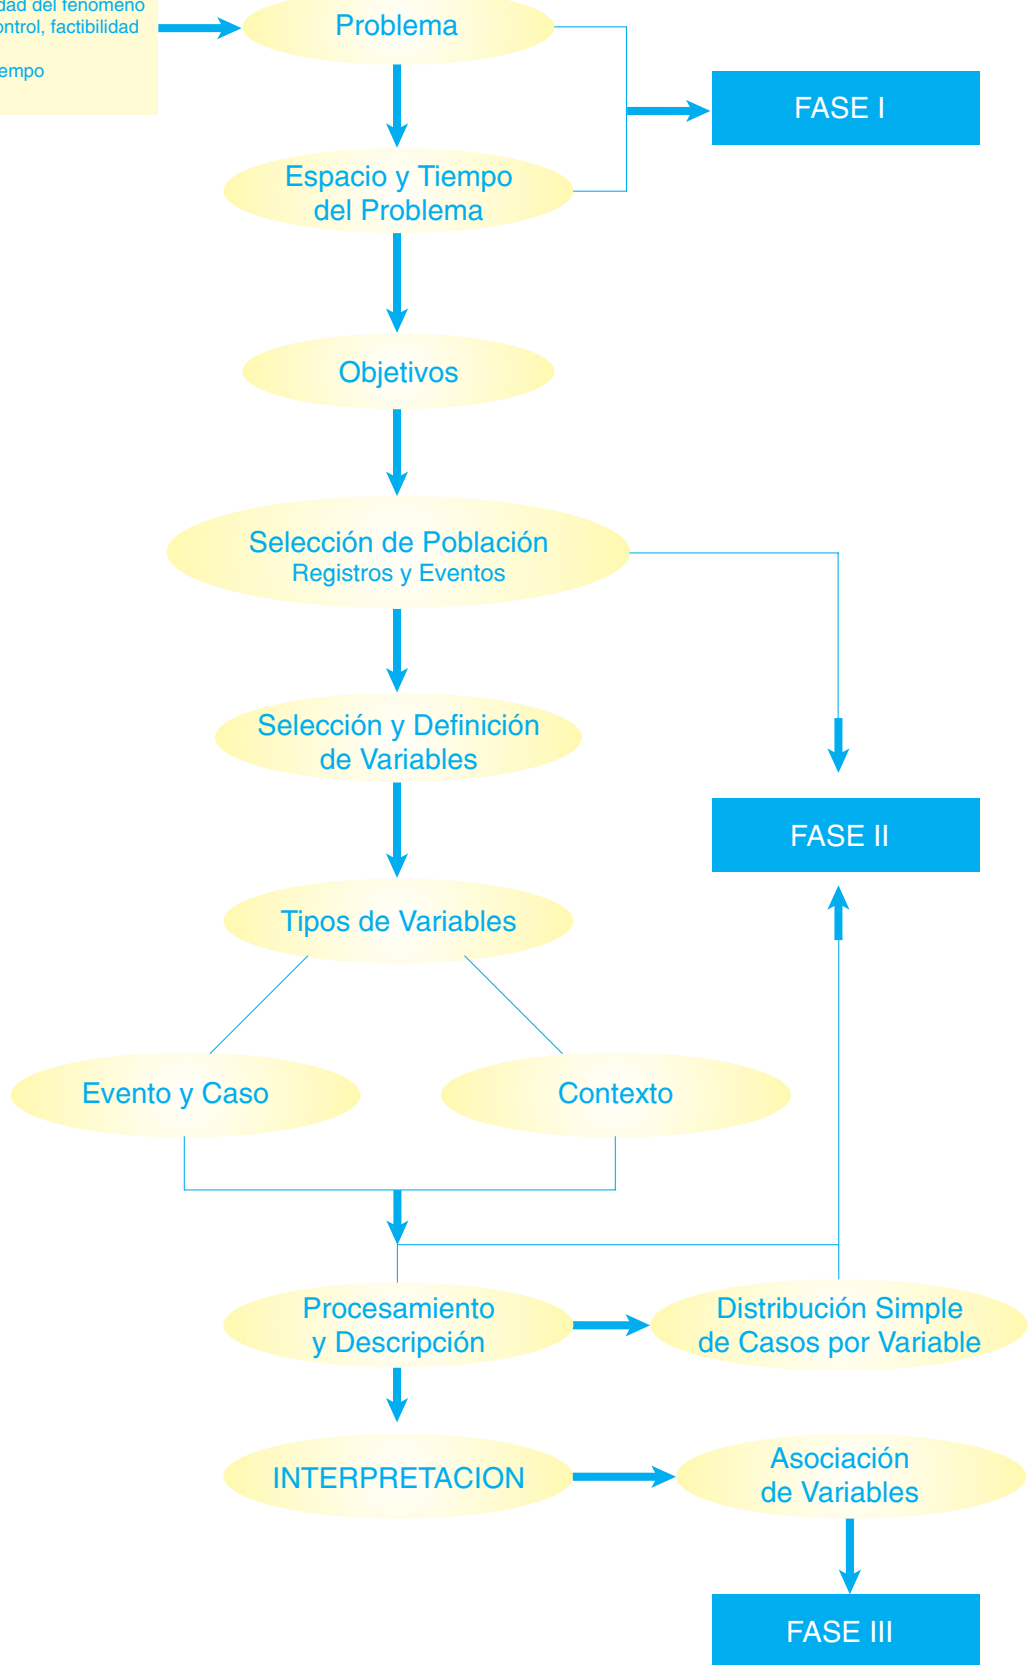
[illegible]dad del fenómeno
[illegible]ntrol, factibilidad

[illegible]empo

Problema

FASE I

Espacio y Tiempo del Problema

Objetivos

Selección de Población
Registros y Eventos

Selección y Definición de Variables

FASE II

Tipos de Variables

Evento y Caso

Contexto

Procesamiento y Descripción

Distribución Simple de Casos por Variable

INTERPRETACION

Asociación de Variables

FASE III